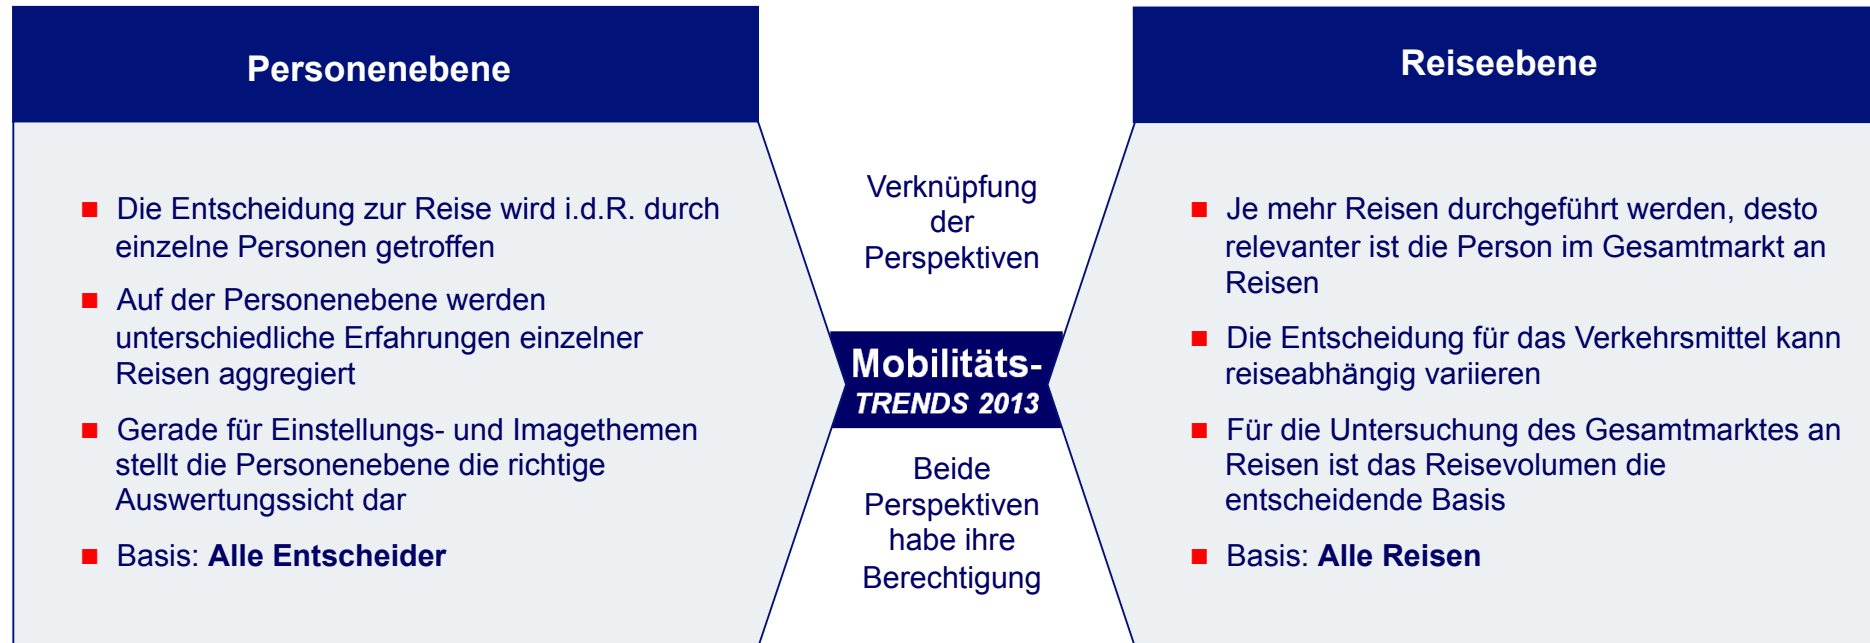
Personenebene

Die Entscheidung zur Reise wird i.d.R. durch einzelne Personen getroffen

Auf der Personenebene werden unterschiedliche Erfahrungen einzelner Reisen aggregiert

Gerade für Einstellungs- und Imagethemen stellt die Personenebene die richtige Auswertungssicht dar

Basis: **Alle Entscheider**

Verknüpfung der Perspektiven

Mobilitäts-
TRENDS 2013

Beide Perspektiven habe ihre Berechtigung

Reiseebene

Je mehr Reisen durchgeführt werden, desto relevanter ist die Person im Gesamtmarkt an Reisen

Die Entscheidung für das Verkehrsmittel kann reiseabhängig variieren

Für die Untersuchung des Gesamtmarktes an Reisen ist das Reisevolumen die entscheidende Basis

Basis: **Alle Reisen**